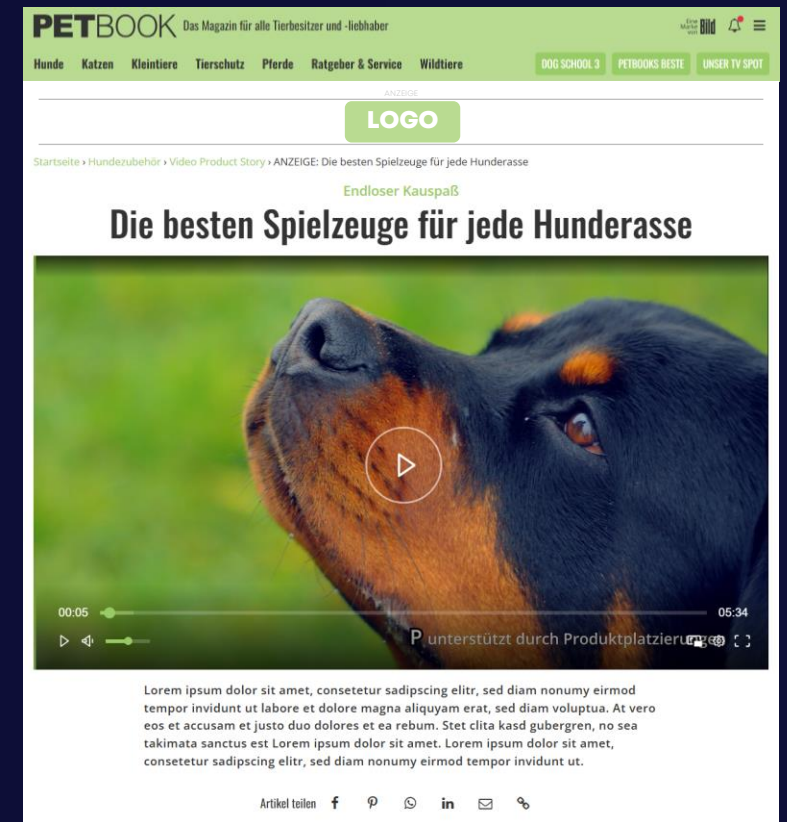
PETBOOK Das Magazin für alle Tierbesitzer und -liebhaber

Eine Marke von Bild

Hunde Katzen Kleintiere Tierschutz Pferde Ratgeber & Service Wildtiere DOG SCHOOL 3 PETBOOKS BESTE UNSER TV SPOT

ANZEIGE

LOGO

Startseite › Hundezubehör › Video Product Story › ANZEIGE: Die besten Spielzeuge für jede Hunderasse

Endloser Kauspaß

Die besten Spielzeuge für jede Hunderasse

00:05 05:34

P unterstützt durch Produktplatzierungen

Lorem ipsum dolor sit amet, consetetur sadipscing elitr, sed diam nonumy eirmod tempor invidunt ut labore et dolore magna aliquyam erat, sed diam voluptua. At vero eos et accusam et justo duo dolores et ea rebum. Stet clita kasd gubergren, no sea takimata sanctus est Lorem ipsum dolor sit amet. Lorem ipsum dolor sit amet, consetetur sadipscing elitr, sed diam nonumy eirmod tempor invidunt ut.

Artikel teilen